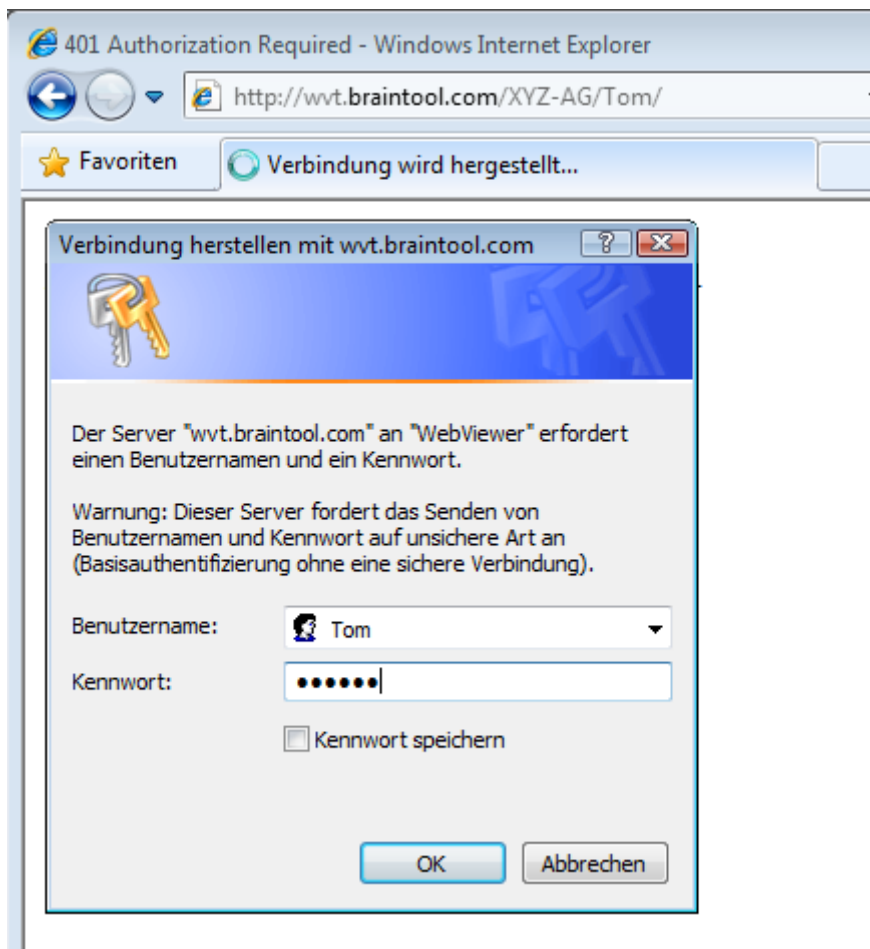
401 Authorization Required - Windows Internet Explorer

http://wvt.braintool.com/XYZ-AG/Tom/

Favoriten

Verbindung wird hergestellt...

Verbindung herstellen mit wvt.braintool.com

?

Der Server "wvt.braintool.com" an "WebViewer" erfordert einen Benutzernamen und ein Kennwort.

Warnung: Dieser Server fordert das Senden von Benutzernamen und Kennwort auf unsichere Art an (Basisauthentifizierung ohne eine sichere Verbindung).

Benutzername: Tom

Kennwort: ••••••

Kennwort speichern

OK

Abbrechen